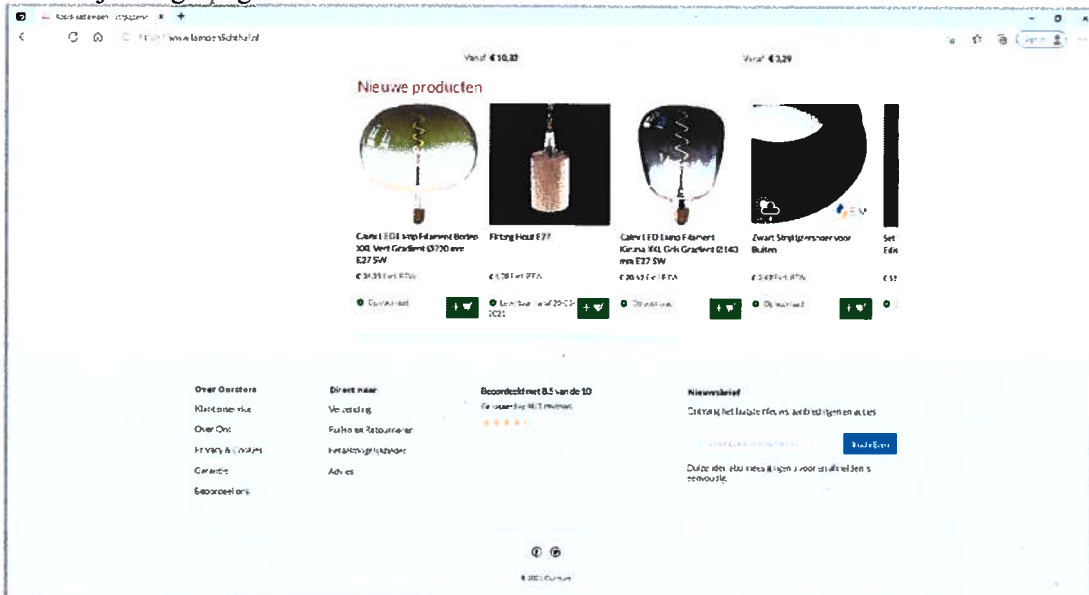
Vanaf € 10,32

Vanaf € 3,29

Nieuwe producten

Calex LED Smoke Filament Bolleo XXL Vert Gradient Ø220 mm E27 5W

€ 38,33 Excl. BTW

Op voorraad

Fitting Hout E27

€ 5,78 Excl. BTW

Levertijd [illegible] 2021

Calex LED Lamp Filament Kiruna XXL Grijs Gradient Ø140 mm E27 5W

€ 30,57 Excl. BTW

Op voorraad

Zwart Strijkijzersnoer voor Buiten

€ 2,47 Excl. BTW

Op voorraad

Over Ons

Klantenservice

Over Ons

Privacy & Cookies

Garantie

Beoordelingen

Direct naar

Verzending

Retour en Retourneren

Betalingsmogelijkheden

Advies

Beoordeeld met 8.5 van de 10

Nieuwsbrief

Ontvang het laatste nieuws, aanbiedingen en acties

Inschrijven

© 2021